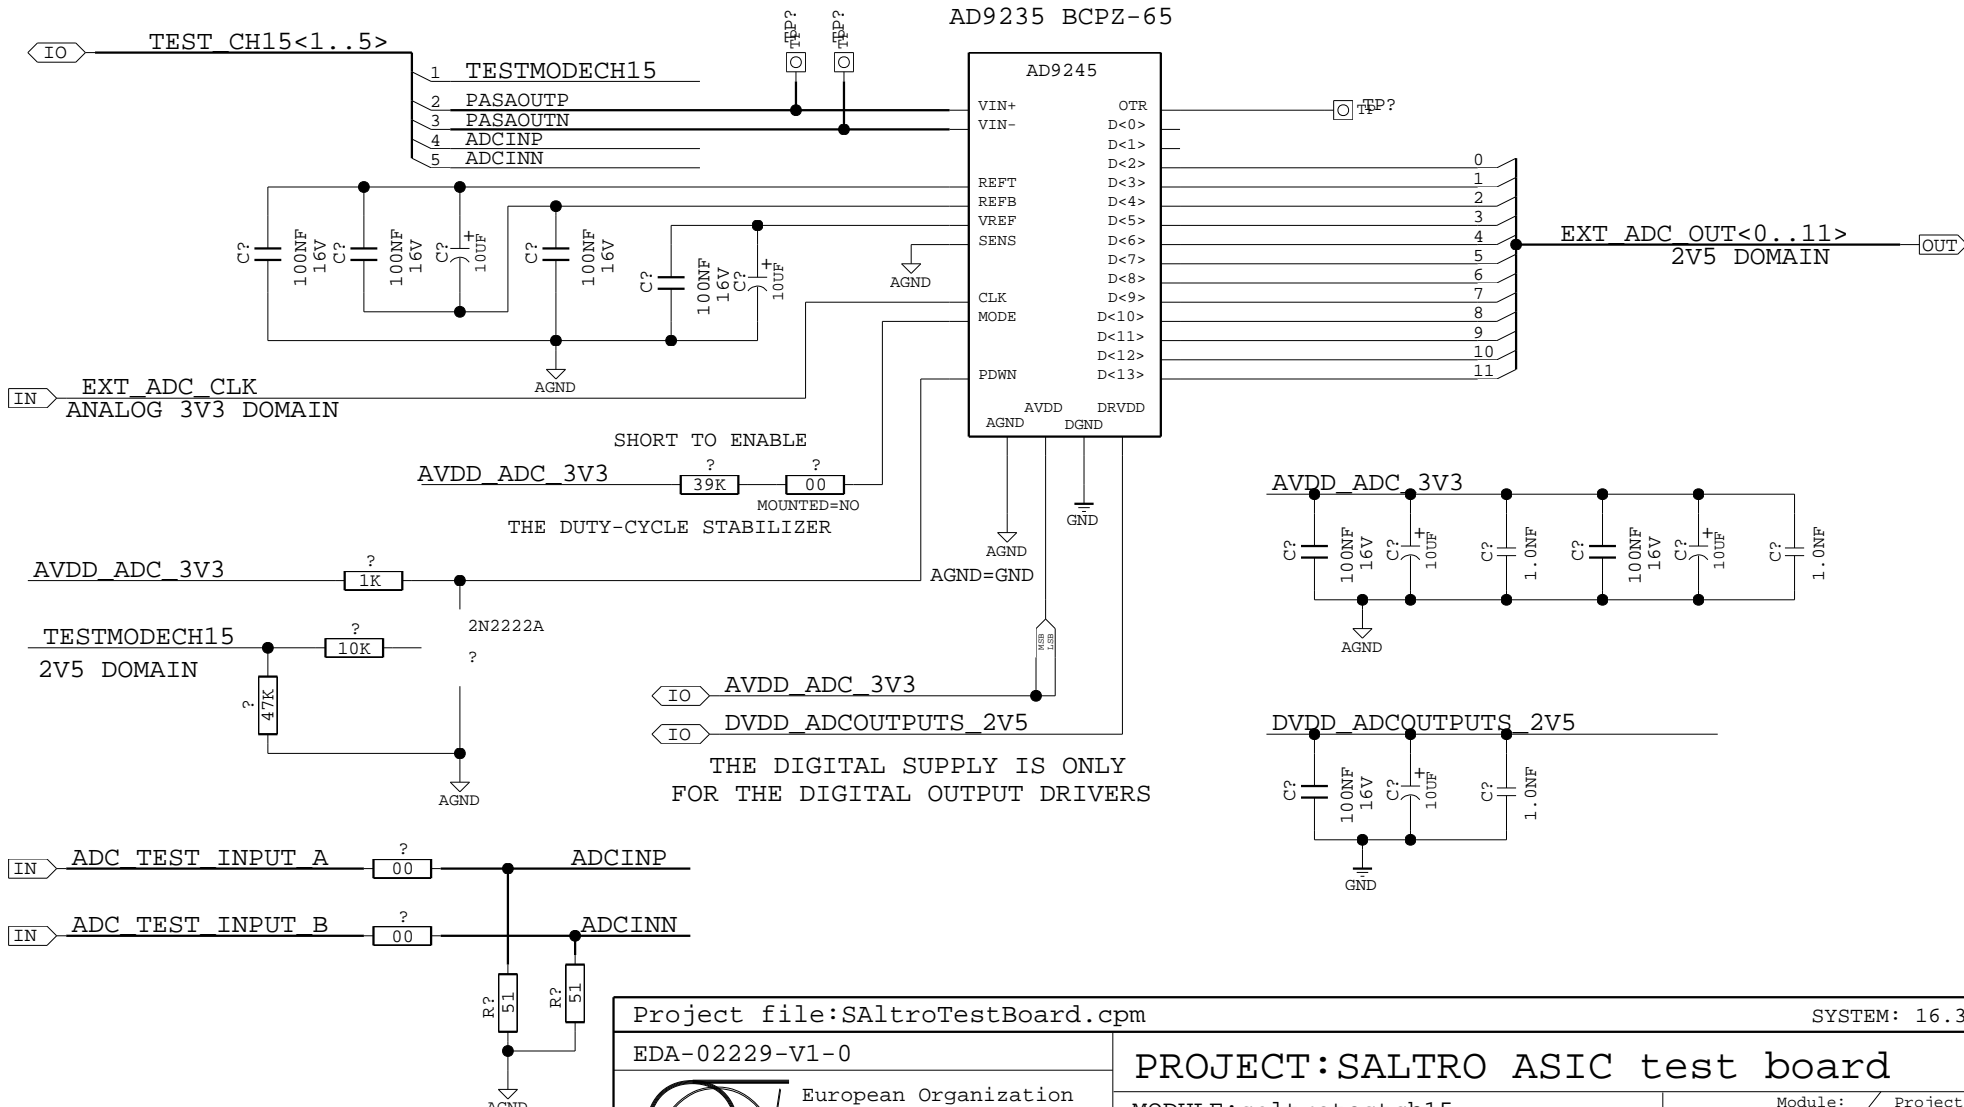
IO TEST_CH15<1..5>
1 TESTMODECH15
2 PASAOUTP
3 PASAOUTN
4 ADCINP
5 ADCINN

TP? TP
TP? TP

AD9235 BCPZ-65
AD9245
VIN+ VIN- REFT REFB VREF SENS CLK MODE PDWN
OTR D<0> D<1> D<2> D<3> D<4> D<5> D<6> D<7> D<8> D<9> D<10> D<11> D<12> D<13>
AVDD DRVDD AGND DGND

TP? TP

0 1 2 3 4 5 6 7 8 9 10 11
EXT_ADC_OUT<0..11> OUT
2V5 DOMAIN

C? 100NF 16V C? 100NF 16V C? 10UF C? 100NF 16V
C? 100NF 16V C? 10UF
AGND
AGND

IN EXT_ADC_CLK
ANALOG 3V3 DOMAIN

SHORT TO ENABLE
AVDD_ADC_3V3 ? 39K ? 00
MOUNTED=NO
THE DUTY-CYCLE STABILIZER

AGND GND
AGND=GND

AVDD_ADC_3V3 ? 1K
2N2222A
?
TESTMODECH15 ? 10K
2V5 DOMAIN
? 47K
AGND

MSB LSB
IO AVDD_ADC_3V3
IO DVDD_ADCOUTPUTS_2V5
THE DIGITAL SUPPLY IS ONLY FOR THE DIGITAL OUTPUT DRIVERS

AVDD_ADC_3V3
C? 100NF 16V C? 10UF C? 1.0NF C? 100NF 16V C? 10UF C? 1.0NF
AGND

DVDD_ADCOUTPUTS_2V5
C? 100NF 16V C? 10UF C? 1.0NF
GND

IN ADC_TEST_INPUT_A ? 00 ADCINP
IN ADC_TEST_INPUT_B ? 00 ADCINN
R? 51 R? 51
AGND

Project file:SAltroTestBoard.cpm
SYSTEM: 16.3
EDA-02229-V1-0
PROJECT:SALTRO ASIC test board
European Organization
MODULE:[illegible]
Module: Project